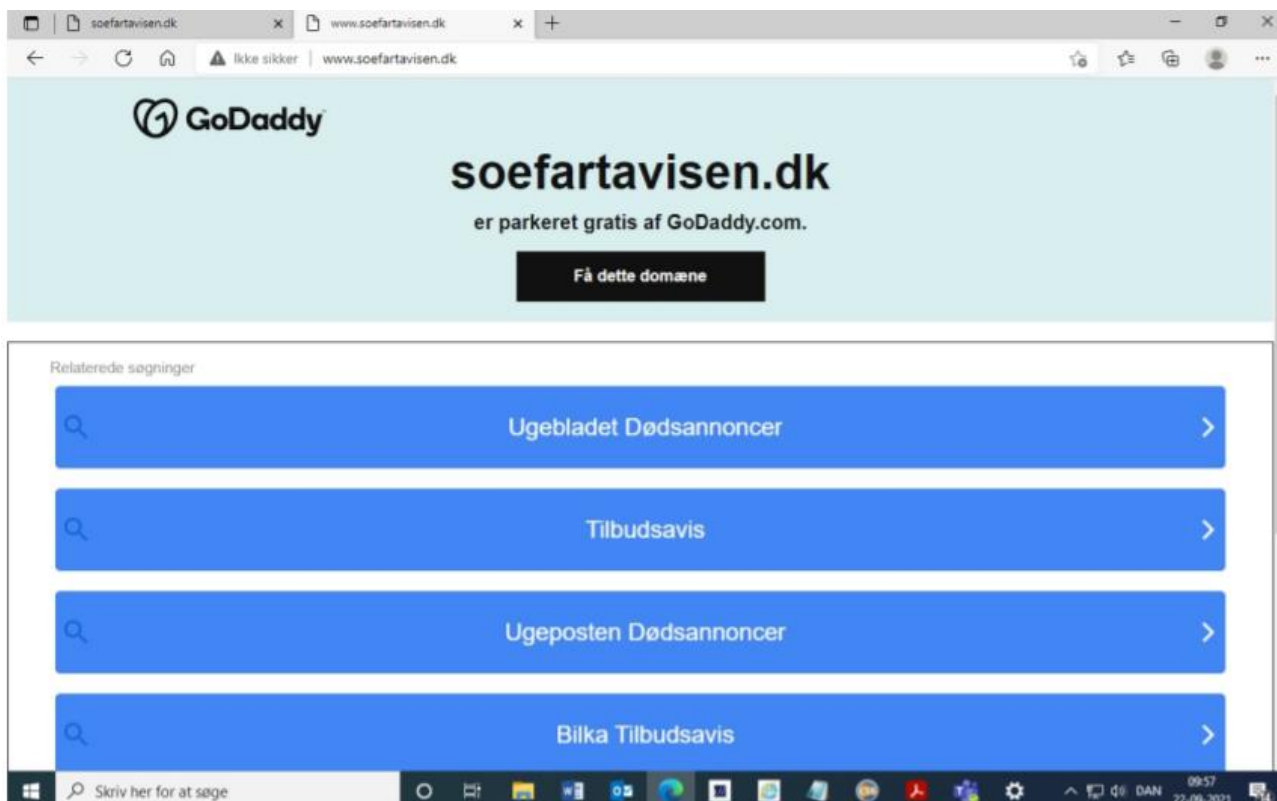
soefartavisen.dk

www.soefartavisen.dk

Ikke sikker | www.soefartavisen.dk

GoDaddy

soefartavisen.dk

er parkeret gratis af GoDaddy.com.

Få dette domæne

Relaterede søgninger

Ugebladet Dødsannoncer

Tilbudsavis

Ugeposten Dødsannoncer

Bilka Tilbudsavis

Skriv her for at søge

DAN 09:57 22-09-2021